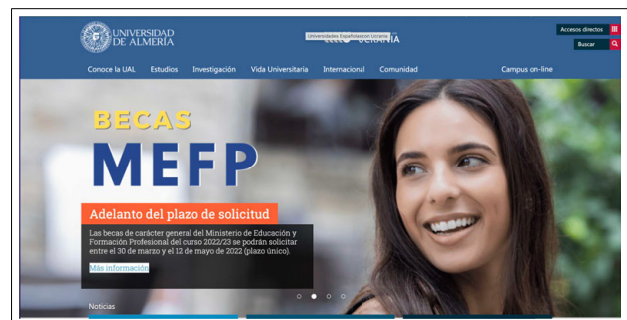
UNIVERSIDAD DE ALMERÍA

Universidades Españolas con Ucrania

Accesos directos

Buscar

Conoce la UAL Estudios Investigación Vida Universitaria Internacional Comunidad Campus on-line

BECAS

MEFP

Adelanto del plazo de solicitud

Las becas de carácter general del Ministerio de Educación y Formación Profesional del curso 2022/23 se podrán solicitar entre el 30 de marzo y el 12 de mayo de 2022 (plazo único).

Más información

Noticias